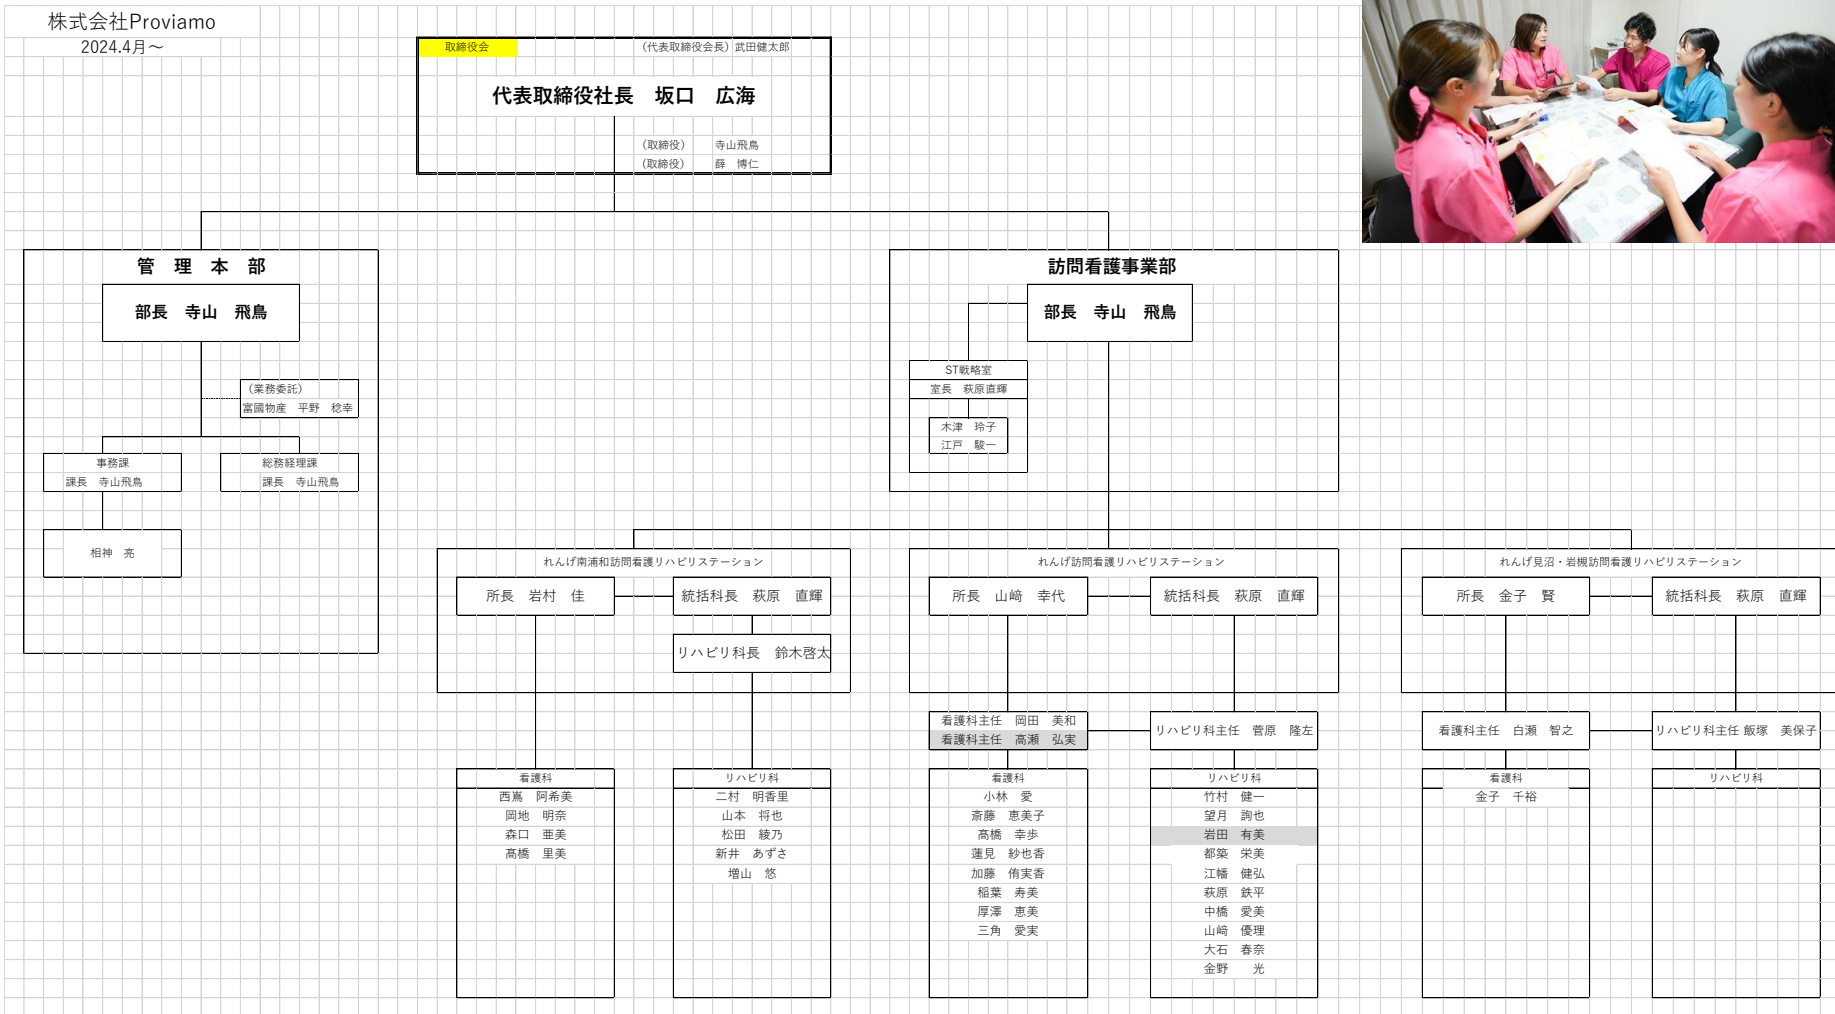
株式会社Proviamo
2024.4月～

取締役会
（代表取締役会長）武田健太郎

代表取締役社長　坂口　広海

（取締役）　寺山飛鳥
（取締役）　薛　博仁

管　理　本　部

部長　寺山　飛鳥

（業務委託）
富國物産　平野　稔幸

事務課
課長　寺山飛鳥

総務経理課
課長　寺山飛鳥

相神　亮

訪問看護事業部

部長　寺山　飛鳥

ST戦略室
室長　萩原直輝

木津　玲子
江戸　駿一

れんげ南浦和訪問看護リハビリステーション

所長　岩村　佳

統括科長　萩原　直輝

リハビリ科長　鈴木啓太

看護科
西嶌　阿希美
岡地　明奈
森口　亜美
髙橋　里美

リハビリ科
二村　明香里
山本　将也
松田　綾乃
新井　あずさ
増山　悠

れんげ訪問看護リハビリステーション

所長　山崎　幸代

統括科長　萩原　直輝

看護科主任　岡田　美和
看護科主任　高瀬　弘実

リハビリ科主任　菅原　隆左

看護科
小林　愛
斎藤　恵美子
髙橋　幸歩
蓮見　紗也香
加藤　侑実香
稲葉　寿美
厚澤　恵美
三角　愛実

リハビリ科
竹村　健一
望月　詢也
岩田　有美
都築　栄美
江幡　健弘
萩原　鉄平
中橋　愛美
山崎　優理
大石　春奈
金野　光

れんげ見沼・岩槻訪問看護リハビリステーション

所長　金子　賢

統括科長　萩原　直輝

看護科主任　白瀬　智之

リハビリ科主任 飯塚　美保子

看護科
金子　千裕

リハビリ科